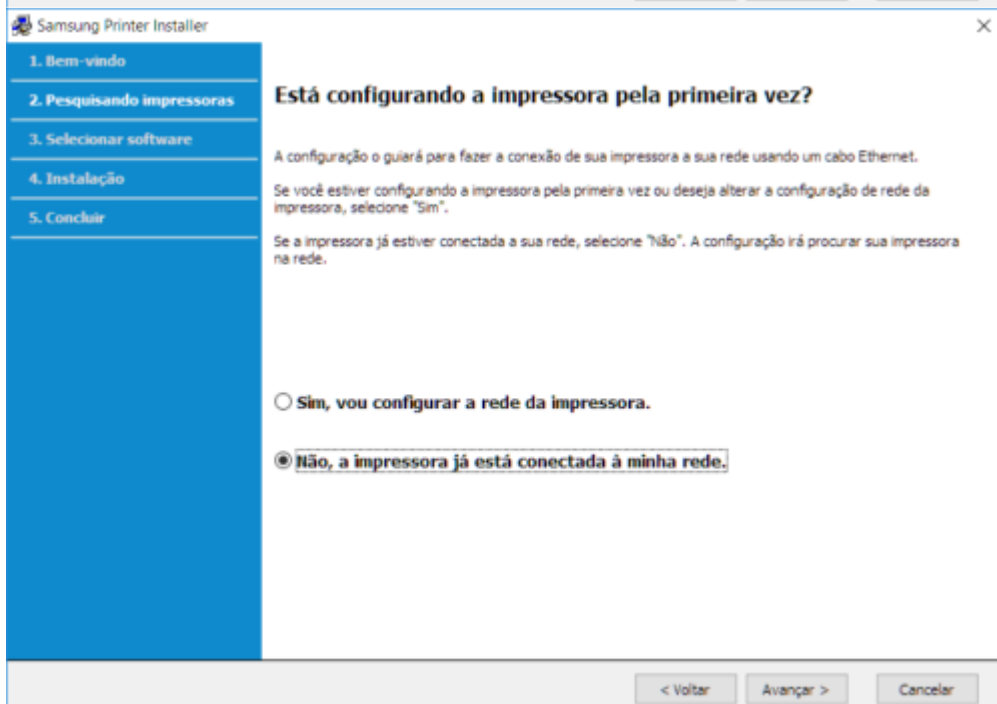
Samsung Printer Installer

1. Bem-vindo
2. Pesquisando impressoras
3. Selecionar software
4. Instalação
5. Concluir

Está configurando a impressora pela primeira vez?

A configuração o guiará para fazer a conexão de sua impressora a sua rede usando um cabo Ethernet.

Se você estiver configurando a impressora pela primeira vez ou deseja alterar a configuração de rede da impressora, selecione "Sim".

Se a impressora já estiver conectada a sua rede, selecione "Não". A configuração irá procurar sua impressora na rede.

Sim, vou configurar a rede da impressora.

Não, a impressora já está conectada à minha rede.

< Voltar
Avançar >
Cancelar